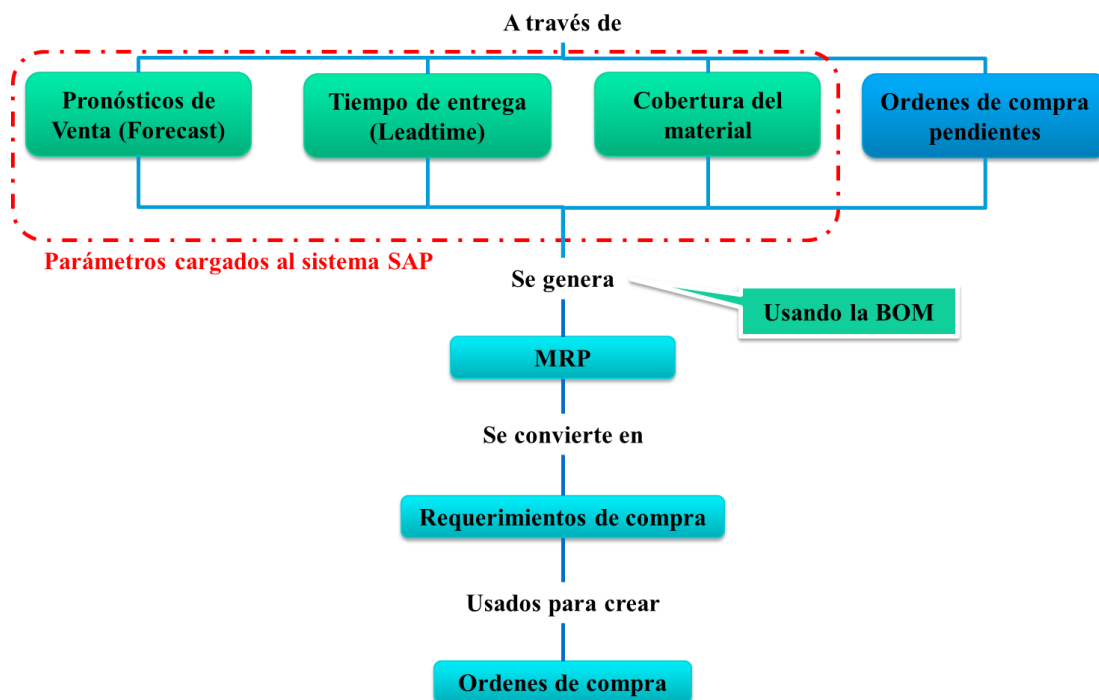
A través de

Pronósticos de Venta (Forecast)

Tiempo de entrega (Leadtime)

Cobertura del material

Ordenes de compra pendientes

Parámetros cargados al sistema SAP

Se genera

Usando la BOM

MRP

Se convierte en

Requerimientos de compra

Usados para crear

Ordenes de compra